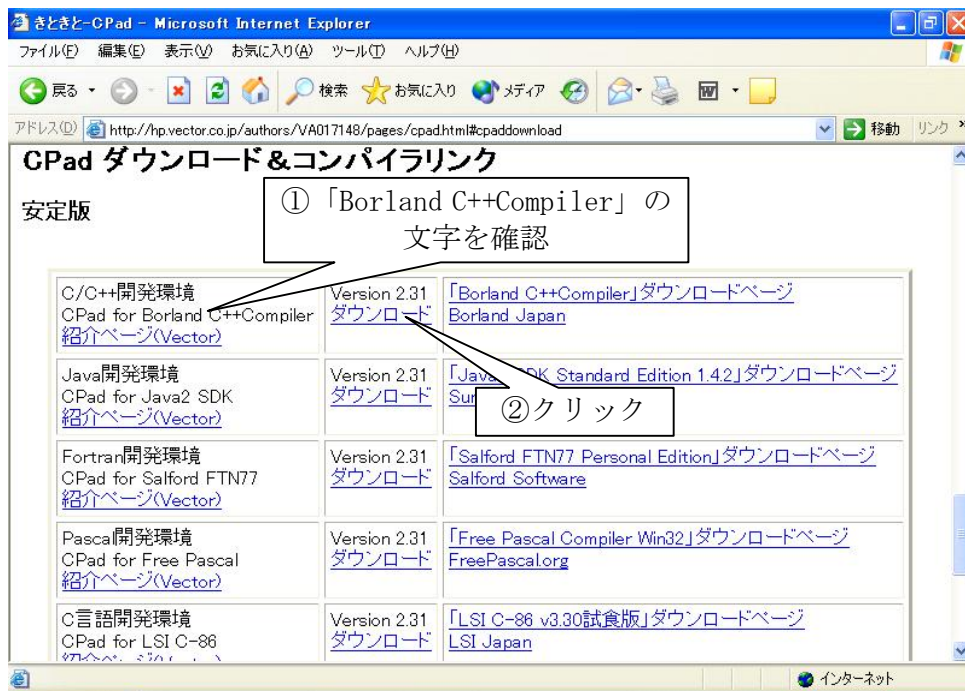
きときと-CPad - Microsoft Internet Explorer

ファイル(F) 編集(E) 表示(V) お気に入り(A) ツール(T) ヘルプ(H)

戻る 検索 お気に入り メディア

アドレス(D) http://hp.vector.co.jp/authors/VA017148/pages/cpad.html#cpaddownload 移動 リンク

CPad ダウンロード&コンパイラリンク

安定版

①「Borland C++Compiler」の文字を確認

| | | |
|---|---|---|
| C/C++開発環境 CPad for Borland C++Compiler 紹介ページ(Vector) | Version 2.31 ダウンロード | 「Borland C++Compiler」ダウンロードページ Borland Japan |
| Java開発環境 CPad for Java2 SDK 紹介ページ(Vector) | Version 2.31 ダウンロード | 「Java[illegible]SDK Standard Edition 1.4.2」ダウンロードページ Sun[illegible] |
| Fortran開発環境 CPad for Salford FTN77 紹介ページ(Vector) | Version 2.31 ダウンロード | 「Salford FTN77 Personal Edition」ダウンロードページ Salford Software |
| Pascal開発環境 CPad for Free Pascal 紹介ページ(Vector) | Version 2.31 ダウンロード | 「Free Pascal Compiler Win32」ダウンロードページ FreePascal.org |
| C言語開発環境 CPad for LSI C-86 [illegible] | Version 2.31 ダウンロード | 「LSI C-86 v3.30試食版」ダウンロードページ LSI Japan |

②クリック

インターネット